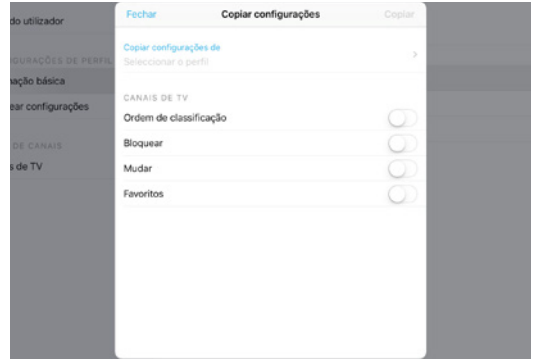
do utilizador

IGURAÇÕES DE PERFIL

nação básica

ear configurações

DE CANAIS

s de TV

Fechar

Copiar configurações

Copiar

Copiar configurações de

Seleccionar o perfil

CANAIS DE TV

Ordem de classificação

Bloquear

Mudar

Favoritos